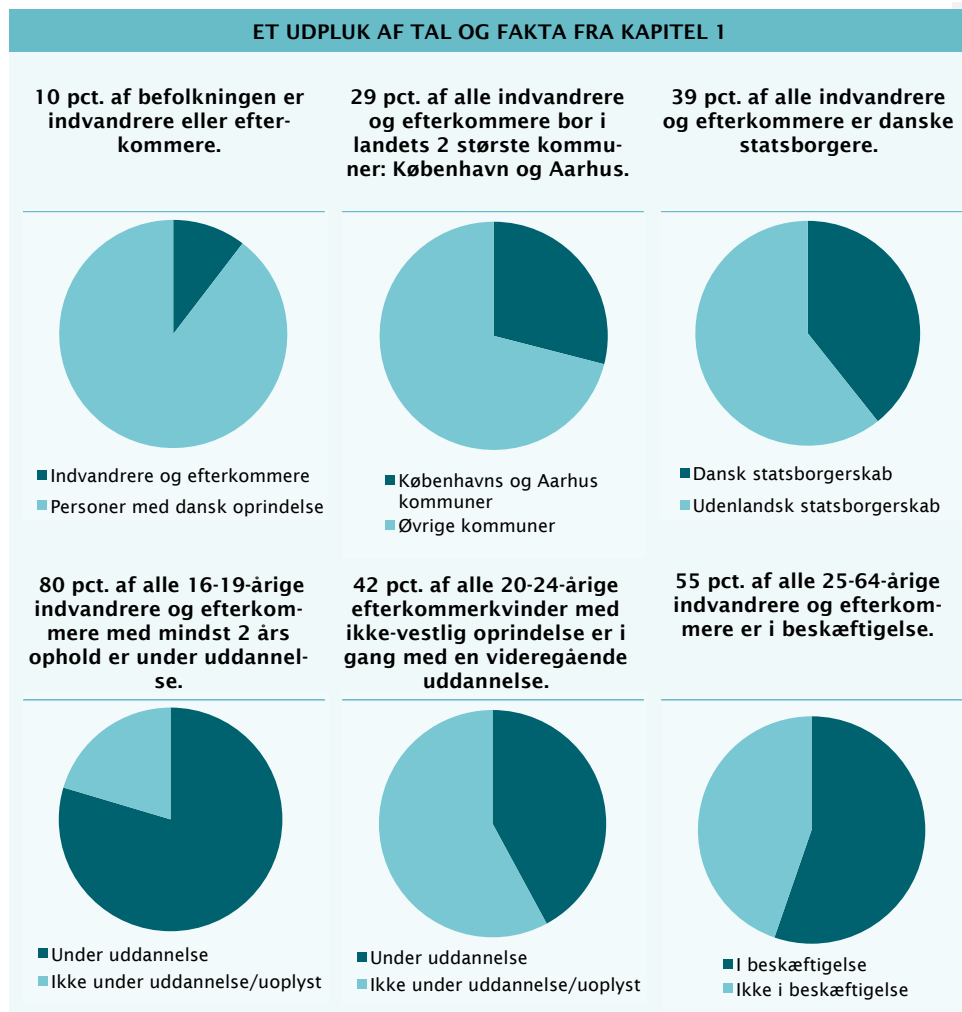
ET UDPLUK AF TAL OG FAKTA FRA KAPITEL 1

10 pct. af befolkningen er indvandrere eller efterkommere.

Indvandrere og efterkommere
Personer med dansk oprindelse

29 pct. af alle indvandrere og efterkommere bor i landets 2 største kommuner: København og Aarhus.

Københavns og Aarhus kommuner
Øvrige kommuner

39 pct. af alle indvandrere og efterkommere er danske statsborgere.

Dansk statsborgerskab
Udenlandsk statsborgerskab

80 pct. af alle 16-19-årige indvandrere og efterkommere med mindst 2 års ophold er under uddannelse.

Under uddannelse
Ikke under uddannelse/uoplyst

42 pct. af alle 20-24-årige efterkommerkvinder med ikke-vestlig oprindelse er i gang med en videregående uddannelse.

Under uddannelse
Ikke under uddannelse/uoplyst

55 pct. af alle 25-64-årige indvandrere og efterkommere er i beskæftigelse.

I beskæftigelse
Ikke i beskæftigelse